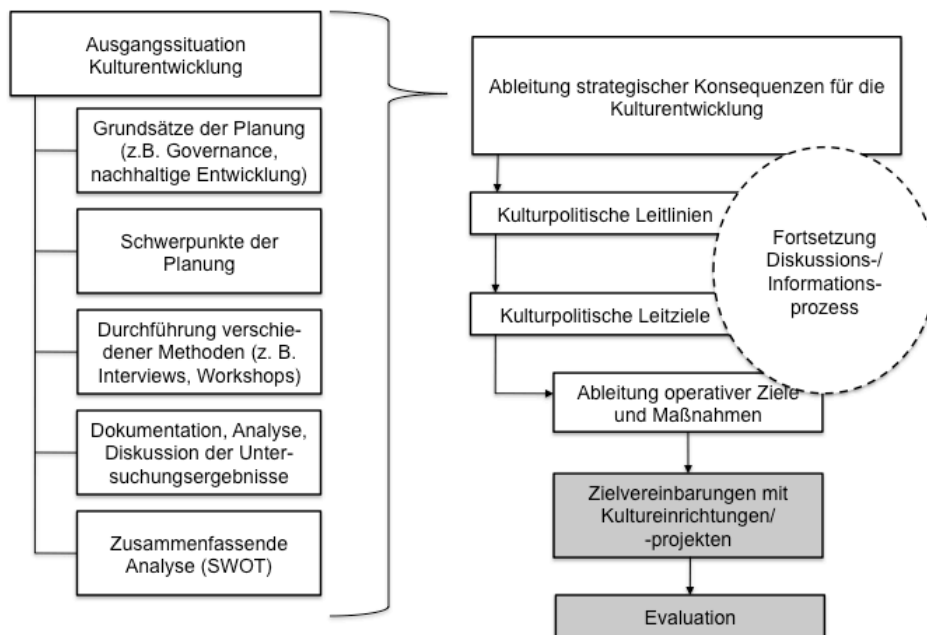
Ausgangssituation Kulturentwicklung

Grundsätze der Planung (z.B. Governance, nachhaltige Entwicklung)

Schwerpunkte der Planung

Durchführung verschiedener Methoden (z. B. Interviews, Workshops)

Dokumentation, Analyse, Diskussion der Untersuchungsergebnisse

Zusammenfassende Analyse (SWOT)

Ableitung strategischer Konsequenzen für die Kulturentwicklung

Kulturpolitische Leitlinien

Kulturpolitische Leitziele

Fortsetzung Diskussions-/ Informationsprozess

Ableitung operativer Ziele und Maßnahmen

Zielvereinbarungen mit Kultureinrichtungen/ -projekten

Evaluation